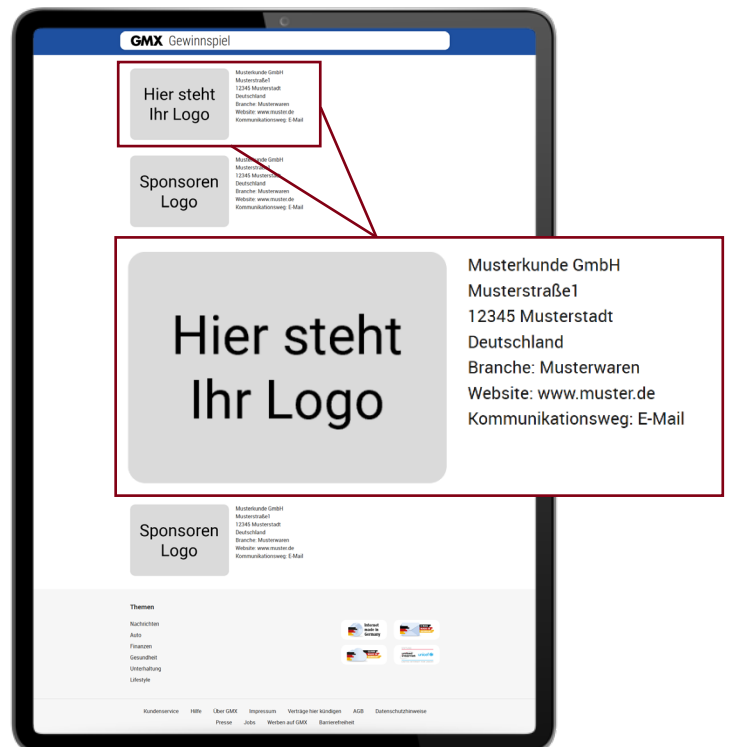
GMX Gewinnspiel

Hier steht Ihr Logo

Musterkunde GmbH
Musterstraße1
12345 Musterstadt
Deutschland
Branche: Musterwaren
Website: www.muster.de
Kommunikationsweg: E-Mail

Sponsoren Logo

Musterkunde GmbH
Musterstraße1
12345 Musterstadt
Deutschland
Branche: Musterwaren
Website: www.muster.de
Kommunikationsweg: E-Mail

Hier steht Ihr Logo

Musterkunde GmbH
Musterstraße1
12345 Musterstadt
Deutschland
Branche: Musterwaren
Website: www.muster.de
Kommunikationsweg: E-Mail

Sponsoren Logo

Musterkunde GmbH
Musterstraße1
12345 Musterstadt
Deutschland
Branche: Musterwaren
Website: www.muster.de
Kommunikationsweg: E-Mail

Themen

Nachrichten
Auto
Finanzen
Gesundheit
Unterhaltung
Lifestyle

Internet made in Germany

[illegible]

Kundenservice Hilfe Über GMX Impressum Verträge hier kündigen AGB Datenschutzhinweise
Presse Jobs Werben auf GMX Barrierefreiheit